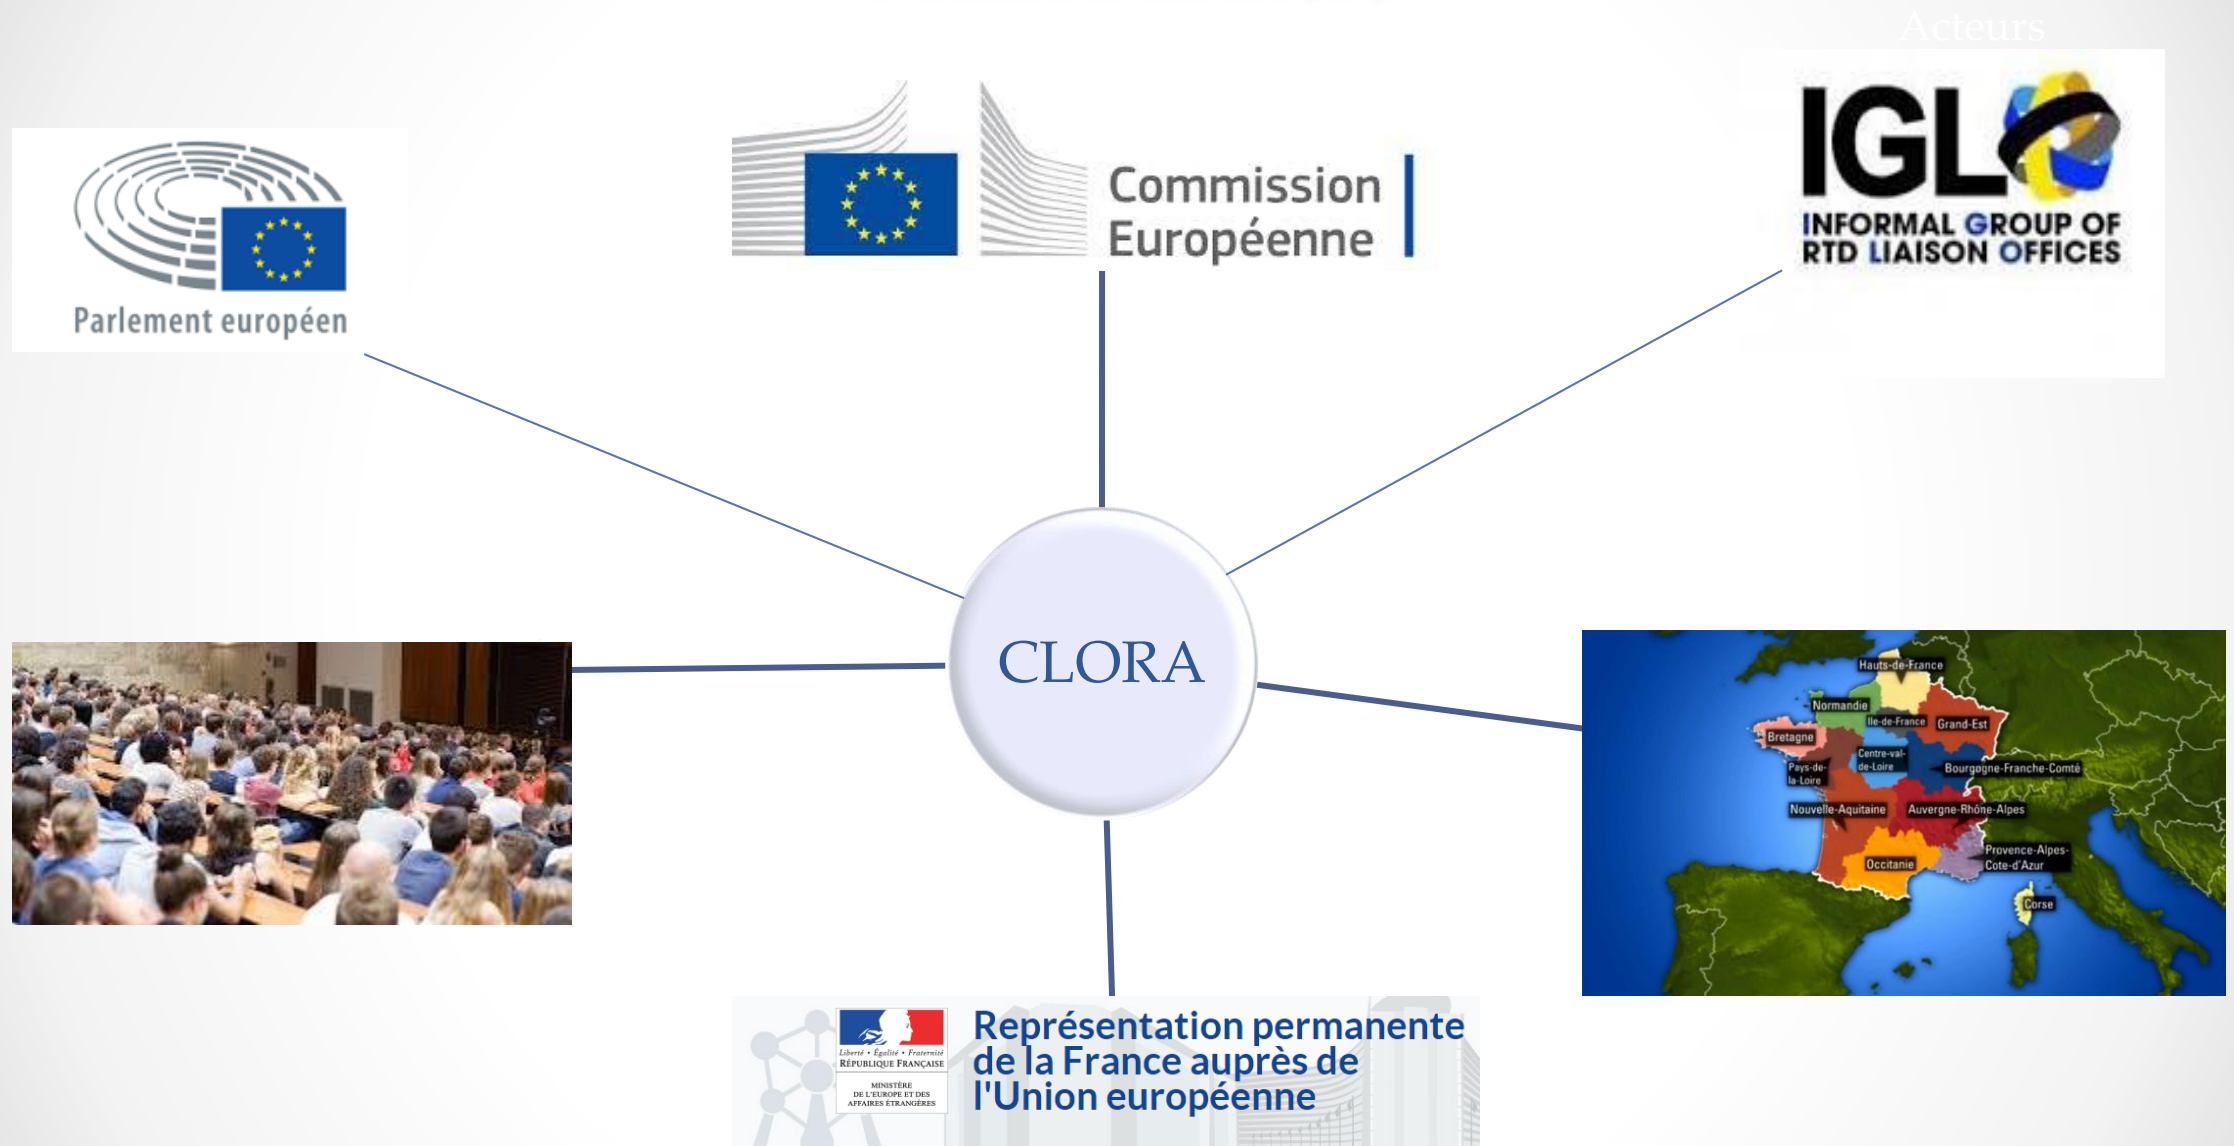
Acteurs

Parlement européen

Commission Européenne

IGLO
INFORMAL GROUP OF RTD LIAISON OFFICES

CLORA

Hauts-de-France
Normandie
Ile-de-France
Grand-Est
Bretagne
Centre-val-de-Loire
Pays-de-la-Loire
Bourgogne-Franche-Comté
Nouvelle-Aquitaine
Auvergne-Rhône-Alpes
Provence-Alpes-Cote-d'Azur
Occitanie
Corse

Liberté • Égalité • Fraternité
RÉPUBLIQUE FRANÇAISE
MINISTÈRE DE L'EUROPE ET DES AFFAIRES ÉTRANGÈRES

Représentation permanente de la France auprès de l'Union européenne